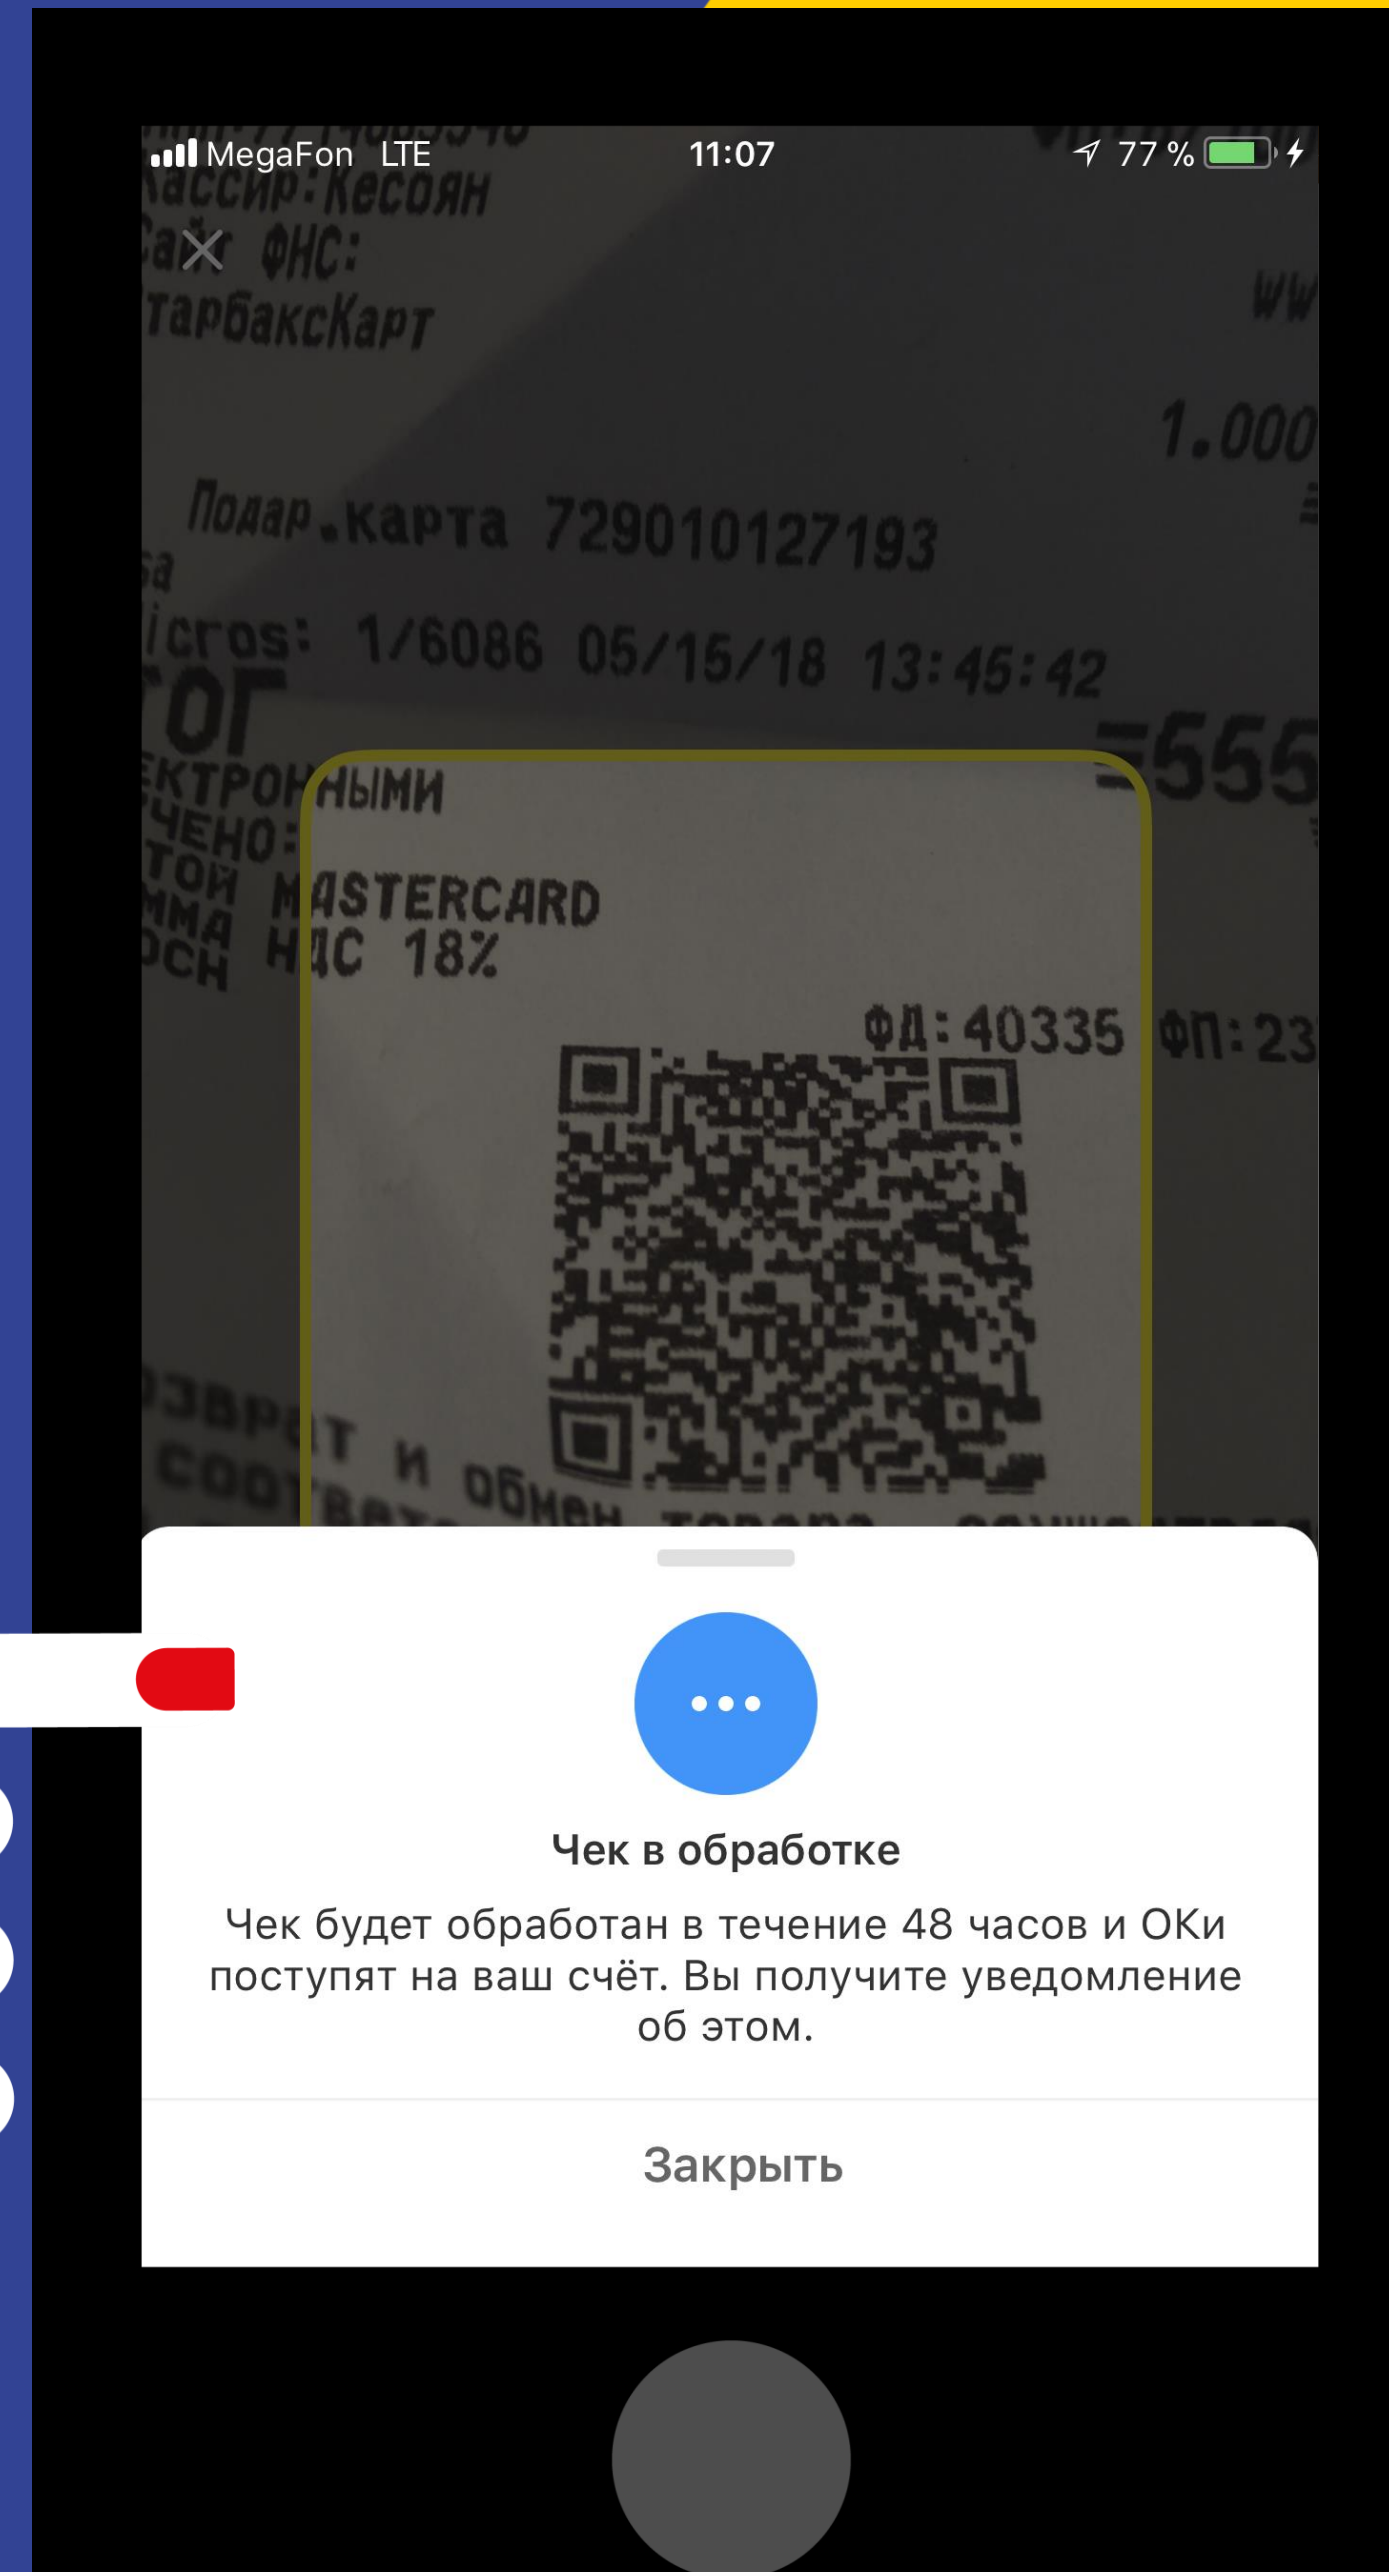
MegaFon LTE 11:07 77 %

ассир:Кесоян
Сайт ФНС:
тарбаксКарт

1.000

Подар.карта 729010127193
а
icros: 1/6086 05/15/18 13:45:42
ТОГ
=555
ЕКТРОННЫМИ
ЧЕНО:
ТОЙ MASTERCARD
ММА НДС 18%
ОСН
ФД:40335 ФП:23
ОЗВРАТ И ОБМЕН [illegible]
СООТВЕТ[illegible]

Чек в обработке

Чек будет обработан в течение 48 часов и ОКи поступят на ваш счёт. Вы получите уведомление об этом.

Закрыть